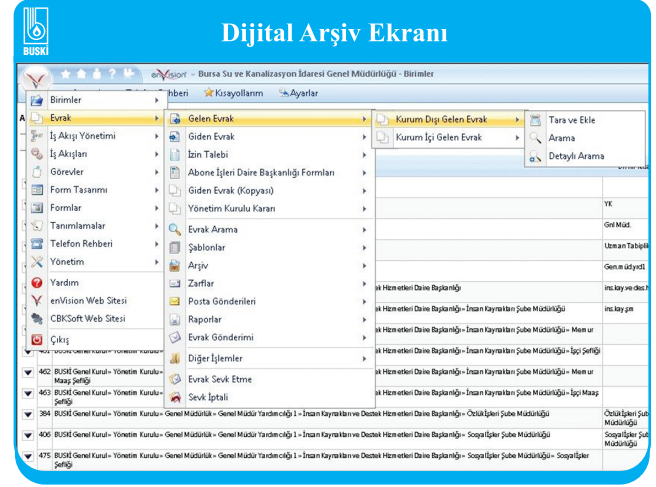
BUSKİ

Dijital Arşiv Ekranı

enVision » Bursa Su ve Kanalizasyon İdaresi Genel Müdürlüğü - Birimler

hberi Kısayollarım Ayarlar

Birimler
Evrak
İş Akışı Yönetimi
İş Akışları
Görevler
Form Tasarımı
Formlar
Tanımlamalar
Telefon Rehberi
Yönetim
Yardım
enVision Web Sitesi
CBKSoft Web Sitesi
Çıkış

Gelen Evrak
Giden Evrak
İzin Talebi
Abone İşleri Daire Başkanlığı Formları
Giden Evrak (Kopyası)
Yönetim Kurulu Kararı
Evrak Arama
Şablonlar
Arşiv
Zarflar
Posta Gönderileri
Raporlar
Evrak Gönderimi
Diğer İşlemler
Evrak Sevk Etme
Sevk İptali

Kurum Dışı Gelen Evrak
Kurum İçi Gelen Evrak

Tara ve Ekle
Arama
Detaylı Arama

YK
Gnl Müd.
Uzman Tabipli
Gen.müdyrd1
ins.kay.ve.des.h
ins.kay.şm

ek Hizmetleri Daire Başkanlığı
ek Hizmetleri Daire Başkanlığı » İnsan Kaynakları Şube Müdürlüğü
ek Hizmetleri Daire Başkanlığı » İnsan Kaynakları Şube Müdürlüğü » Mem ur
ek Hizmetleri Daire Başkanlığı » İnsan Kaynakları Şube Müdürlüğü » İşçi Şefliği
462 BUSKİ Genel Kurul » Yönetim Kurulu » ek Hizmetleri Daire Başkanlığı » İnsan Kaynakları Şube Müdürlüğü » Mem ur Maaş Şefliği
463 BUSKİ Genel Kurul » Yönetim Kurulu » ek Hizmetleri Daire Başkanlığı » İnsan Kaynakları Şube Müdürlüğü » İşçi Maaş Şefliği
384 BUSKİ Genel Kurul » Yönetim Kurulu » Genel Müdürlük » Genel Müdür Yardımcılığı 1 » İnsan Kaynakları ve Destek Hizmetleri Daire Başkanlığı » Özlük İşleri Şube Müdürlüğü | Özlükİşleri Şub Müdürlüğü
406 BUSKİ Genel Kurul » Yönetim Kurulu » Genel Müdürlük » Genel Müdür Yardımcılığı 1 » İnsan Kaynakları ve Destek Hizmetleri Daire Başkanlığı » Sosyal İşler Şube Müdürlüğü | Sosyal İşler Şub Müdürlüğü
475 BUSKİ Genel Kurul » Yönetim Kurulu » Genel Müdürlük » Genel Müdür Yardımcılığı 1 » İnsan Kaynakları ve Destek Hizmetleri Daire Başkanlığı » Sosyal İşler Şube Müdürlüğü » Sosyal İşler Şefliği